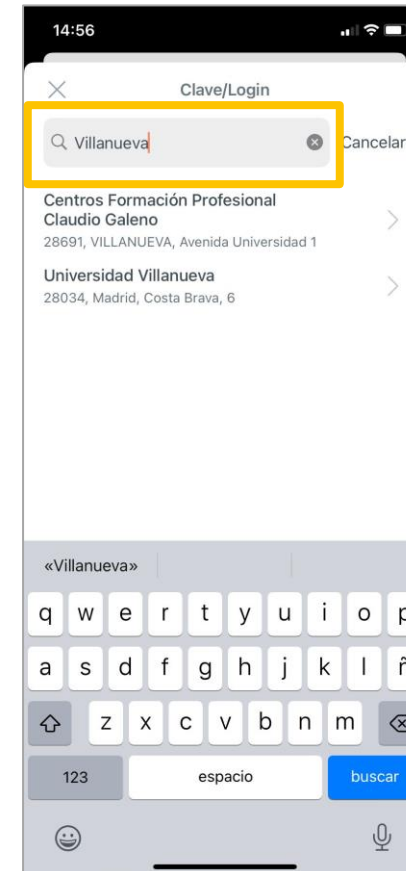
14:56

Clave/Login

Villanueva

Cancelar

Centros Formación Profesional Claudio Galeno
28691, VILLANUEVA, Avenida Universidad 1

Universidad Villanueva
28034, Madrid, Costa Brava, 6

«Villanueva»

q w e r t y u i o p
a s d f g h j k l ñ
z x c v b n m
123 espacio buscar